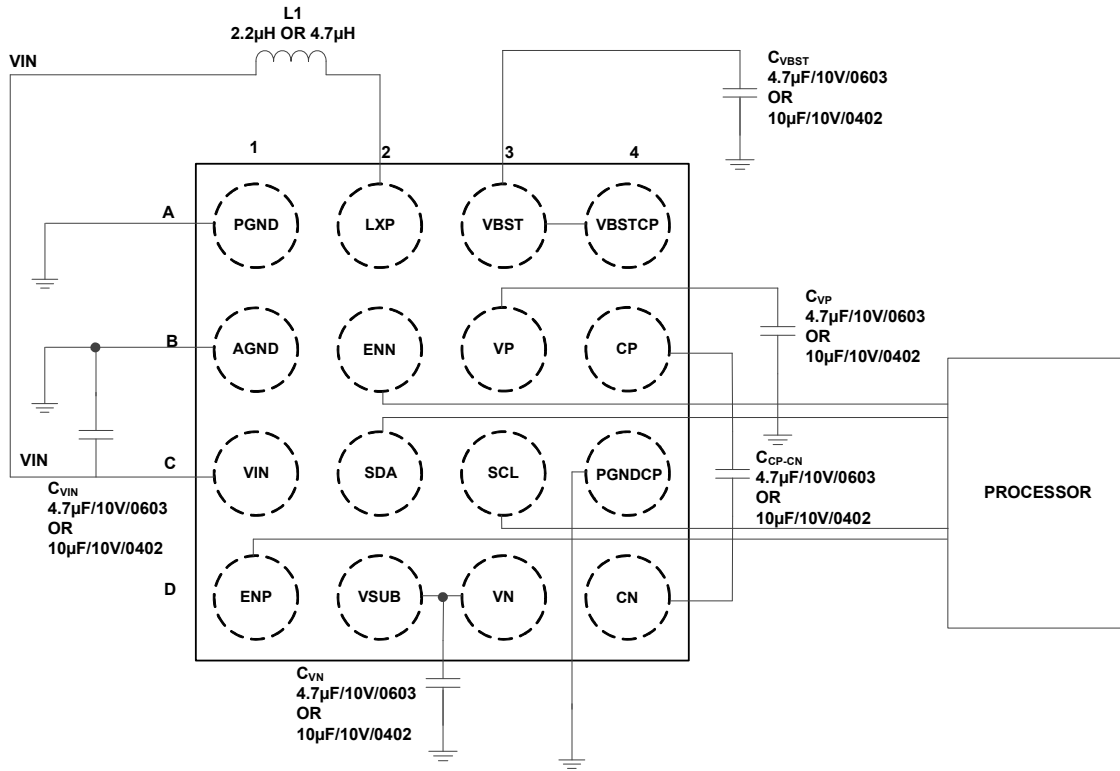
L1
2.2µH OR 4.7µH

VIN

$C_{VBST}$
4.7µF/10V/0603
OR
10µF/10V/0402

1 2 3 4

A
PGND LXP VBST VBSTCP

$C_{VP}$
4.7µF/10V/0603
OR
10µF/10V/0402

B
AGND ENN VP CP

VIN
C
VIN SDA SCL PGNDCP

$C_{CP-CN}$
4.7µF/10V/0603
OR
10µF/10V/0402

PROCESSOR

$C_{VIN}$
4.7µF/10V/0603
OR
10µF/10V/0402

D
ENP VSUB VN CN

$C_{VN}$
4.7µF/10V/0603
OR
10µF/10V/0402